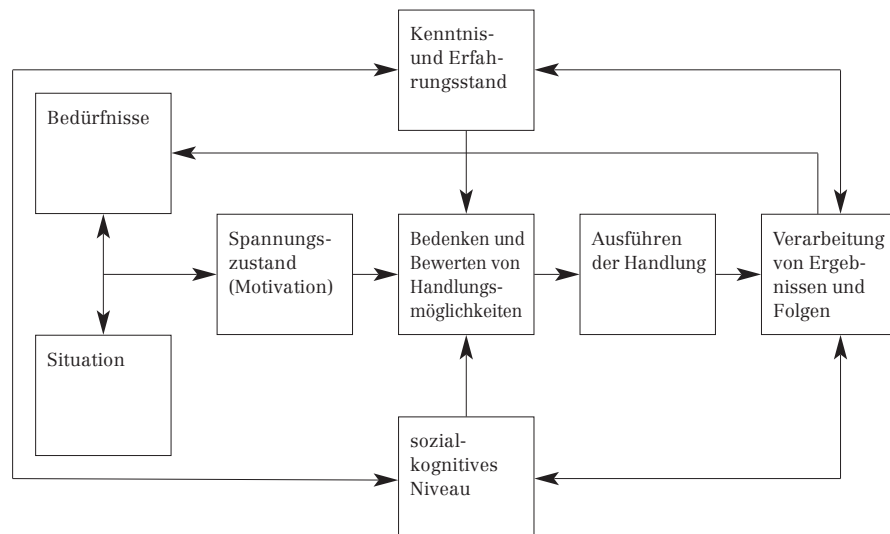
Kenntnis- und Erfahrungsstand

Bedürfnisse

Spannungszustand (Motivation)

Bedenken und Bewerten von Handlungsmöglichkeiten

Ausführen der Handlung

Verarbeitung von Ergebnissen und Folgen

Situation

sozial-kognitives Niveau